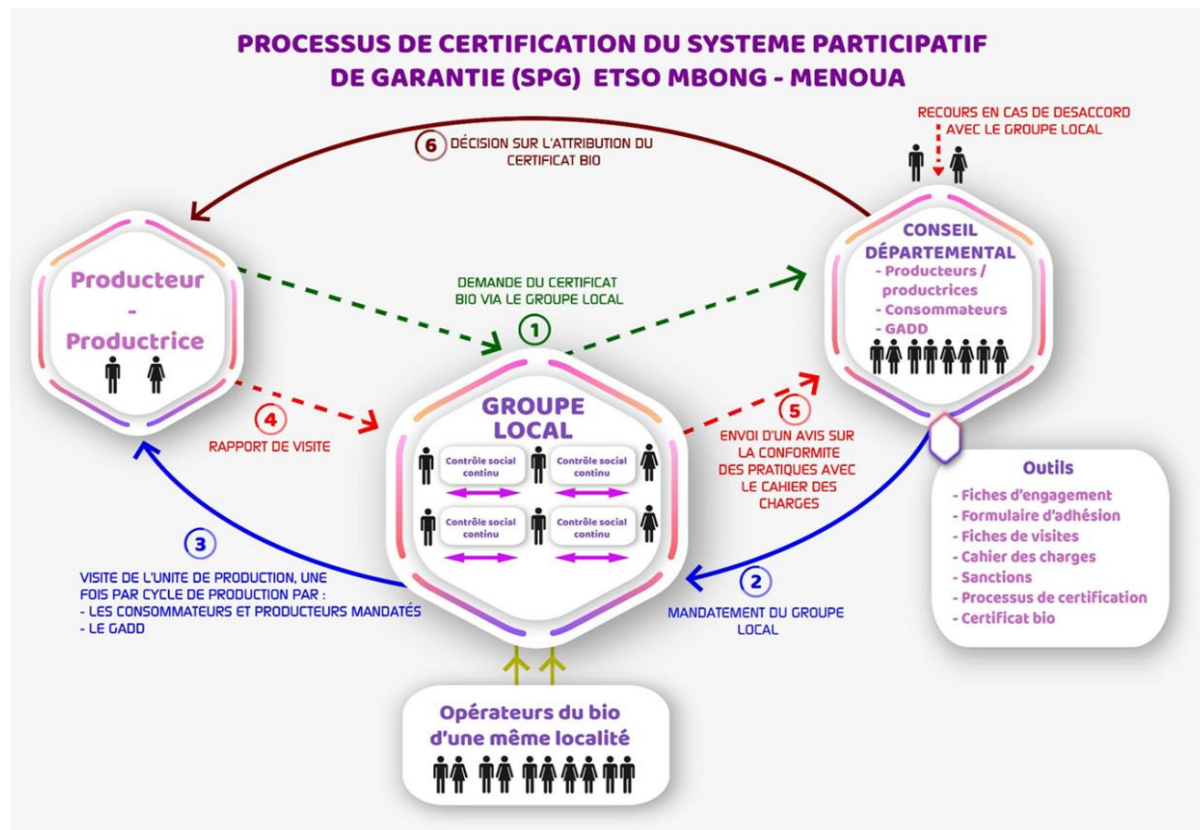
PROCESSUS DE CERTIFICATION DU SYSTEME PARTICIPATIF DE GARANTIE (SPG) ETSO MBONG - MENOUA

6 DÉCISION SUR L'ATTRIBUTION DU CERTIFICAT BIO

RECOURS EN CAS DE DESACCORD AVEC LE GROUPE LOCAL

CONSEIL DÉPARTEMENTAL
- Producteurs / productrices
- Consommateurs
- GADD

Producteur - Productrice

DEMANDE DU CERTIFICAT BIO VIA LE GROUPE LOCAL
1

4
RAPPORT DE VISITE

GROUPE LOCAL
Contrôle social continu
Contrôle social continu
Contrôle social continu
Contrôle social continu

5
ENVOI D'UN AVIS SUR LA CONFORMITE DES PRATIQUES AVEC LE CAHIER DES CHARGES

Outils
- Fiches d'engagement
- Formulaire d'adhésion
- Fiches de visites
- Cahier des charges
- Sanctions
- Processus de certification
- Certificat bio

3
VISITE DE L'UNITE DE PRODUCTION, UNE FOIS PAR CYCLE DE PRODUCTION PAR :
- LES CONSOMMATEURS ET PRODUCTEURS MANDATÉS
- LE GADD

2
MANDATEMENT DU GROUPE LOCAL

Opérateurs du bio d'une même localité